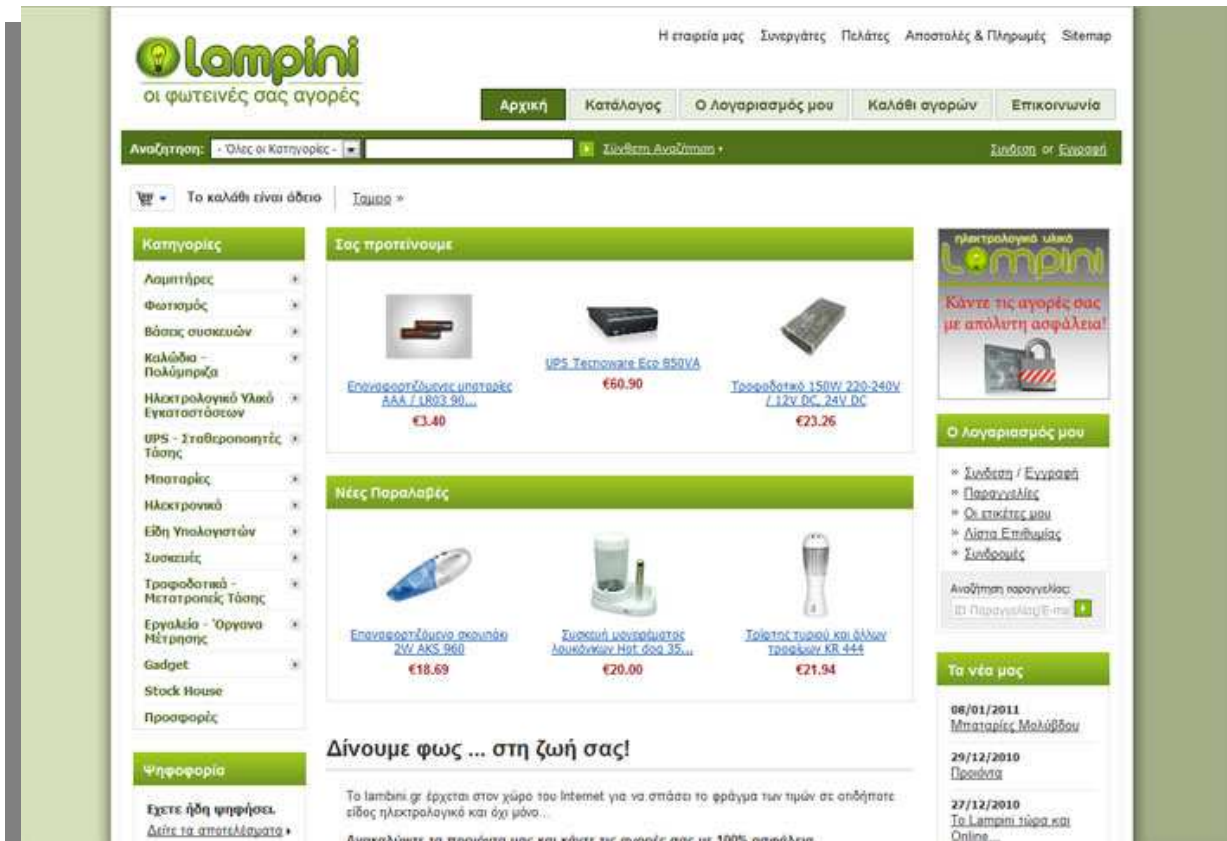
lampini
οι φωτεινές σας αγορές

Η εταιρεία μας Συνεργάτες Πελάτες Αποστολές & Πληρωμές Sitemap

Αρχική Κατάλογος Ο Λογαριασμός μου Καλάθι αγορών Επικοινωνία

Αναζητηση: - Όλες οι Κατηγορίες - Σύνθετη Αναζήτηση • Σύνδεση or Εγγραφή

Το καλάθι είναι άδειο Ταμείο »

Κατηγορίες
Λαμπτήρες
Φωτισμός
Βάσεις συσκευών
Καλώδια - Πολύμπριζα
Ηλεκτρολογικό Υλικό Εγκαταστάσεων
UPS - Σταθεροποιητές Τάσης
Μπαταρίες
Ηλεκτρονικά
Είδη Υπολογιστών
Συσκευές
Τροφοδοτικά - Μετατροπείς Τάσης
Εργαλεία - Όργανα Μέτρησης
Gadget
Stock House
Προσφορές

Ψηφοφορία
Εχετε ήδη ψηφήσει.
Δείτε τα αποτελέσματα •

Σας προτείνουμε
Επαναφορτιζόμενες μπαταρίες AAA / LR03 90...
€3.40
UPS Tecnoware Eco 850VA
€60.90
Τροφοδοτικό 150W 220-240V / 12V DC, 24V DC
€23.26

Νέες Παραλαβές
Επαναφορτιζόμενο σκουπάκι 2W AKS 960
€18.69
Συσκευή μονοφρώματος λουκάνικων Hot dog 35...
€20.00
Τρίφτης τυριού και άλλων τροφίμων KR 444
€21.94

Δίνουμε φως ... στη ζωή σας!

Το lambini.gr έρχεται στον χώρο του Internet για να σπάσει το φράγμα των τιμών σε οποιδήποτε είδος ηλεκτρολογικό και όχι μόνο...

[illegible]

ηλεκτρολογικό υλικό
Lampini
Κάντε τις αγορές σας με απόλυτη ασφάλεια!

Ο Λογαριασμός μου
» Σύνδεση / Εγγραφή
» Παραγγελίες
» Οι ετικέτες μου
» Λίστα Επιθυμίας
» Συνδρομές
Αναζήτηση παραγγελίας:
ID Παραγγελίας/E-mail

Τα νέα μας
08/01/2011
Μπαταρίες Μολύβδου
29/12/2010
Προιόντα
27/12/2010
Το Lampini τώρα και Online...